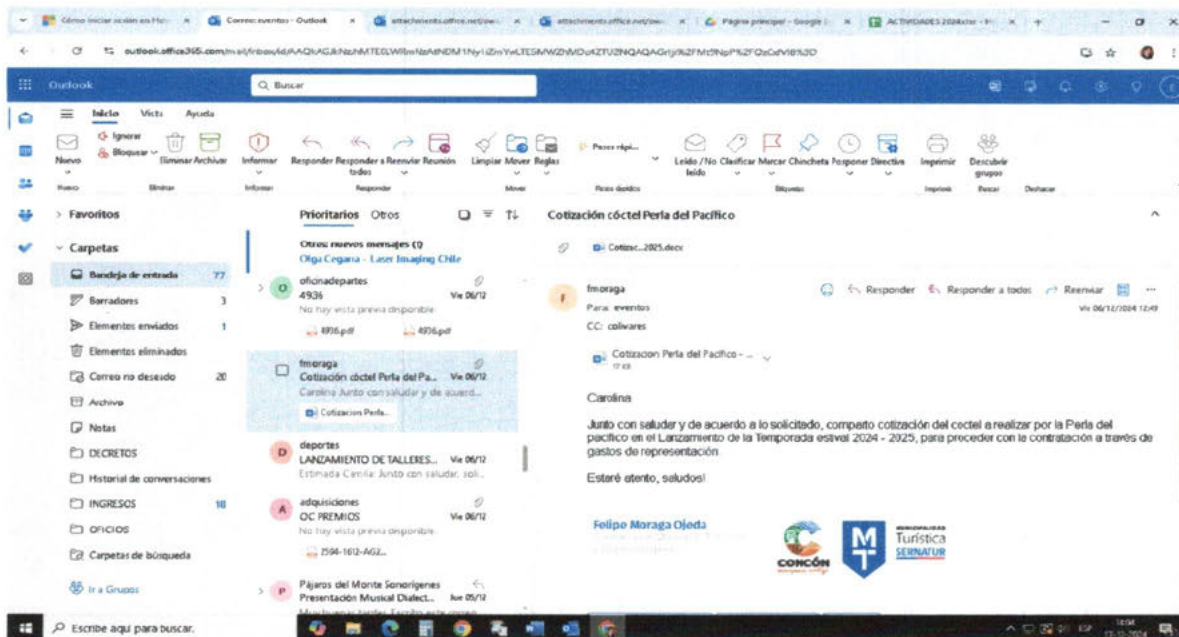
Cómo iniciar sesión en Ho... | Correo: eventos - Outlook | attachments.office.net/ow... | attachments.office.net/ow... | Página principal - Google | ACTIVIDADES 2024cter

outlook.office365.com/mail/inbox/id/AAQkAGJkNzhMTE0LWIlmNzAtNDM1NyliZmYwLTE5MWZhMDc4ZTU2NQAQAGrIjl%2FMt9NpP%2FQzOdVtB%3D

Outlook

Buscar

Inicio Vista Ayuda

Nuevo | Ignorar | Bloquear | Eliminar | Archivar | Informar | Responder | Responder a todos | Reenviar | Reunión | Limpiar | Mover | Reglas | Pasos rápi... | Leído / No leído | Clasificar | Marcar | Chincheta | Posponer | Directiva | Imprimir | Descubrir grupos

Nuevo | Eliminar | Informar | Responder | Mover | Pasos rápidos | Etiquetas | Imprimir | Buscar | Deshacer

Favoritos

Carpetas

Bandeja de entrada 77
Borradores 3
Elementos enviados 1
Elementos eliminados
Correo no deseado 20
Archivo
Notas
DECRETOS
Historial de conversaciones
INGRESOS 18
OFICIOS
Carpetas de búsqueda

Ir a Grupos

Prioritarios Otros

Otros: nuevos mensajes (1)
Olga Cegarra - Laser Imaging Chile

oficinadepartes
4936 Vie 06/12
No hay vista previa disponible.
4936.pdf 4936.pdf

fmoraga
Cotización cóctel Perla del Pa... Vie 06/12
Carolina Junto con saludar y de acuerd...
Cotizacion Perla...

deportes
LANZAMIENTO DE TALLERES... Vie 06/12
Estimada Camila: Junto con saludar, soli...

adquisiciones
OC PREMIOS Vie 06/12
No hay vista previa disponible.
2594-1612-AG2...

Pájaros del Monte Sonorigenes
Presentación Musical Dialect... Jue 05/12

Cotización cóctel Perla del Pacifico

Cotizac...2025.docx

fmoraga
Para: eventos
CC: coliwares

Responder | Responder a todos | Reenviar
Vie 06/12/2024 12:49

Cotizacion Perla del Pacifico - ...
17 KB

Carolina

Junto con saludar y de acuerdo a lo solicitado, comparto cotización del coctel a realizar por la Perla del pacifico en el Lanzamiento de la Temporada estival 2024 - 2025, para proceder con la contratación a través de gastos de representación

Estaré atento, saludos!

Felipe Moraga Ojeda

CONCÓN

MUNICIPALIDAD
Turística
SERNATUR

Escribe aquí para buscar.